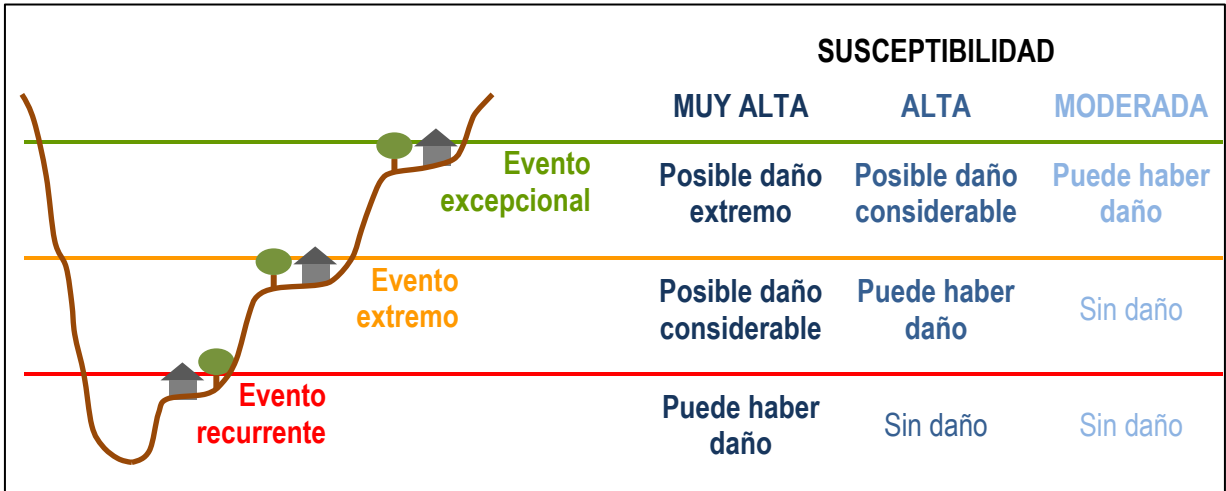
SUSCEPTIBILIDAD

| | MUY ALTA | ALTA | MODERADA |
|---|---|---|---|
| Evento excepcional | Posible daño extremo | Posible daño considerable | Puede haber daño |
| Evento extremo | Posible daño considerable | Puede haber daño | Sin daño |
| Evento recurrente | Puede haber daño | Sin daño | Sin daño |